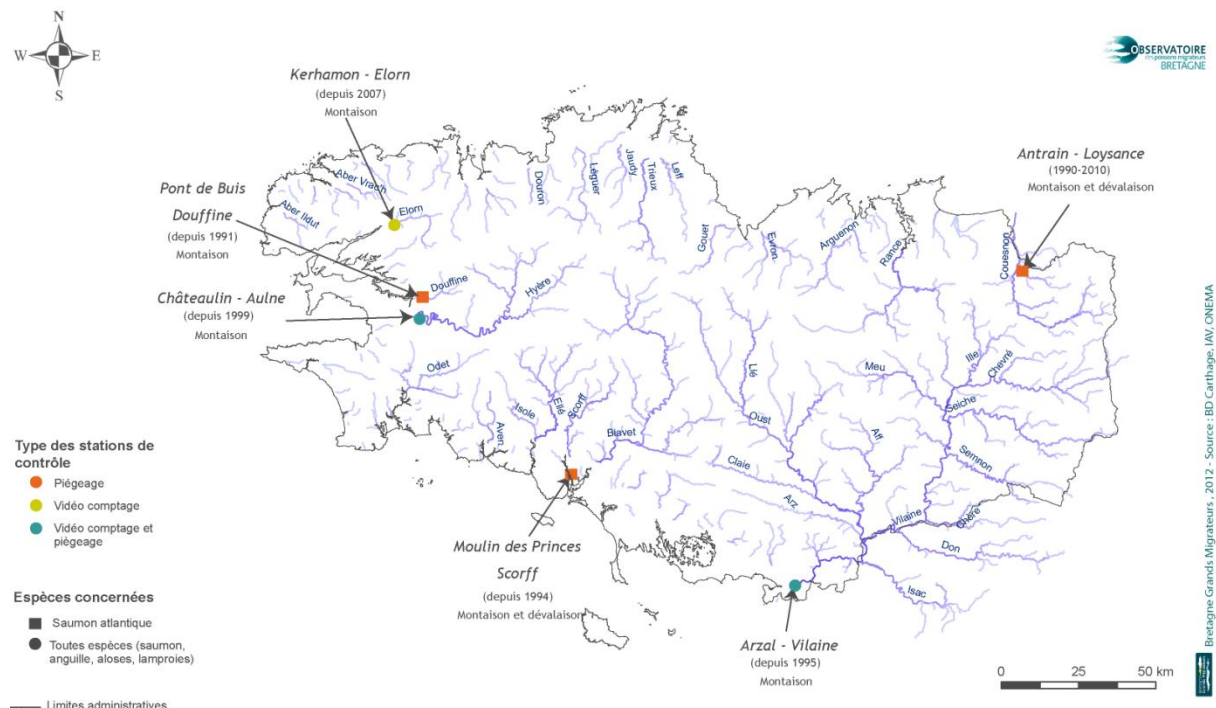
N
W
E
S

OBSERVATOIRE des poissons migrateurs BRETAGNE

Kerhamon - Elorn
(depuis 2007)
Montaison

Pont de Buis
Douffine
(depuis 1991)
Montaison

Châteaulin - Aulne
(depuis 1999)
Montaison

Antrain - Loysance
(1990-2010)
Montaison et dévalaison

Moulin des Princes
Scorff
(depuis 1994)
Montaison et dévalaison

Arzal - Vilaine
(depuis 1995)
Montaison

Aber Vrach
Aber Ildut
Elorn
Douron
Léguer
Jaudy
Trieux
Leff
Gouet
Evron
Arguenon
Rance
Couesnon
Douffine
Hyère
Odet
Isole
Ellé
Scorff
Aven
Blavet
Lié
Oust
Claie
Arz
Aff
Meu
Ille
Chevré
Seiche
Semnon
Vilaine
Chère
Don
Isac

Type des stations de contrôle
Piégeage
Vidéo comptage
Vidéo comptage et piégeage

Espèces concernées
Saumon atlantique
Toutes espèces (saumon, anguille, aloses, lamproies)

Limites administratives

0 25 50 km

Bretagne Grands Migrateurs , 2012 - Source : BD Carthage, IAV, ONEMA